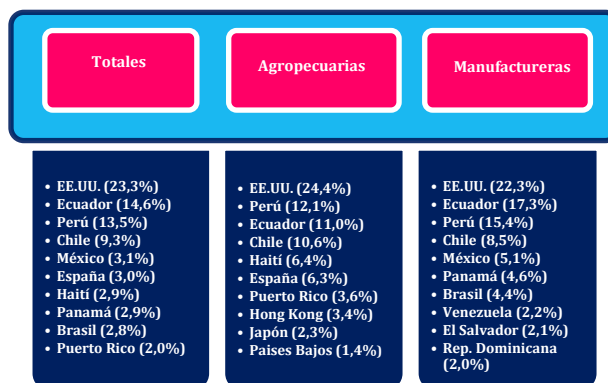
Totales

Agropecuarias

Manufactureras

- EE.UU. (23,3%)
- Ecuador (14,6%)
- Perú (13,5%)
- Chile (9,3%)
- México (3,1%)
- España (3,0%)
- Haití (2,9%)
- Panamá (2,9%)
- Brasil (2,8%)
- Puerto Rico (2,0%)

- EE.UU. (24,4%)
- Perú (12,1%)
- Ecuador (11,0%)
- Chile (10,6%)
- Haití (6,4%)
- España (6,3%)
- Puerto Rico (3,6%)
- Hong Kong (3,4%)
- Japón (2,3%)
- Paises Bajos (1,4%)

- EE.UU. (22,3%)
- Ecuador (17,3%)
- Perú (15,4%)
- Chile (8,5%)
- México (5,1%)
- Panamá (4,6%)
- Brasil (4,4%)
- Venezuela (2,2%)
- El Salvador (2,1%)
- Rep. Dominicana (2,0%)